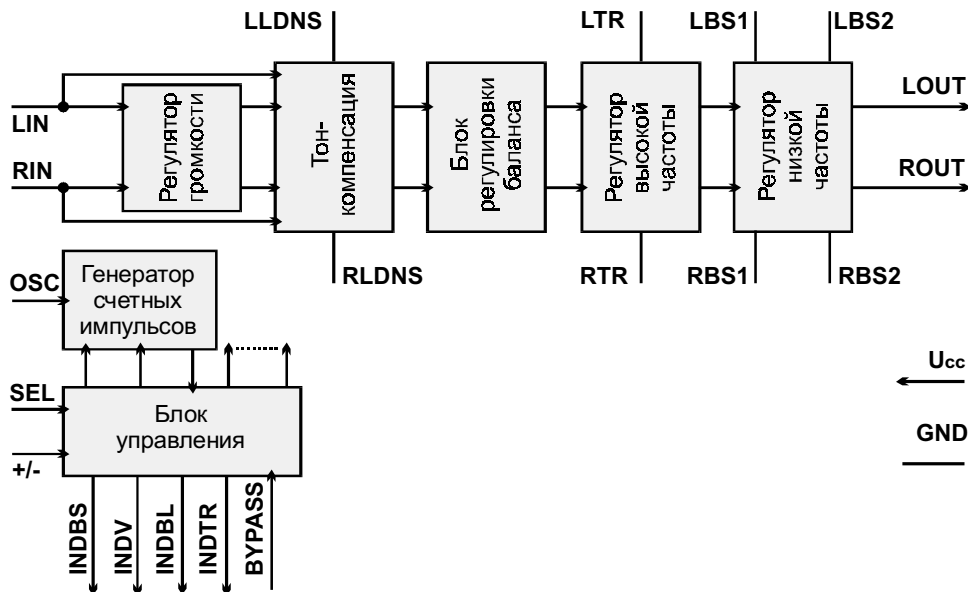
LLDNS
LTR
LBS1
LBS2
LIN
RIN
Регулятор громкости
Тон-компенсация
Блок регулировки баланса
Регулятор высокой частоты
Регулятор низкой частоты
LOUT
ROUT
RLDNS
RTR
RBS1
RBS2
OSC
Генератор счетных импульсов
SEL
Блок управления
+/-
$U_{CC}$
GND
INDBS
INDV
INDBL
INDTR
BYPASS